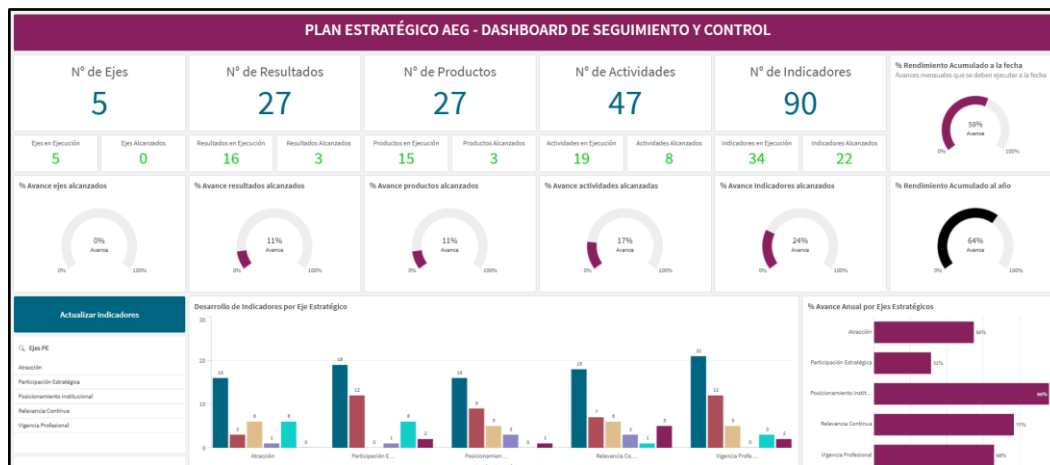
PLAN ESTRATÉGICO AEG - DASHBOARD DE SEGUIMIENTO Y CONTROL

N° de Ejes
5

N° de Resultados
27

N° de Productos
27

N° de Actividades
47

N° de Indicadores
90

% Rendimiento Acumulado a la fecha
Avances mensuales que se deben ejecutar a la fecha
59%
Avance
0%
100%

Ejes en Ejecución
5
Ejes Alcanzados
0
Resultados en Ejecución
16
Resultados Alcanzados
3
Productos en Ejecución
15
Productos Alcanzados
3
Actividades en Ejecución
19
Actividades Alcanzados
8
Indicadores en Ejecución
34
Indicadores Alcanzados
22

% Avance ejes alcanzados
0%
Avance
0%
100%

% Avance resultados alcanzados
11%
Avance
0%
100%

% Avance productos alcanzados
11%
Avance
0%
100%

% Avance actividades alcanzadas
17%
Avance
0%
100%

% Avance Indicadores alcanzados
24%
Avance
0%
100%

% Rendimiento Acumulado al año
64%
Avance
0%
100%

Actualizar indicadores

Ejes PE
Atracción
Participación Estratégica
Posicionamiento institucional
Relevancia Continua
Vigencia Profesional

Desarrollo de Indicadores por Eje Estratégico
30
20
10
0
16 3 6 1 6 0
19 12 0 1 6 2
16 9 5 3 0 1
18 7 6 3 1 5
21 12 5 0 3 2
Atracción
Participación E...
Posicionamien...
Relevancia Co...
Vigencia Profe...

% Avance Anual por Ejes Estratégicos
Atracción
60%
Participación Estratégica
31%
Posicionamiento instit...
96%
Relevancia Continua
77%
Vigencia Profesional
66%